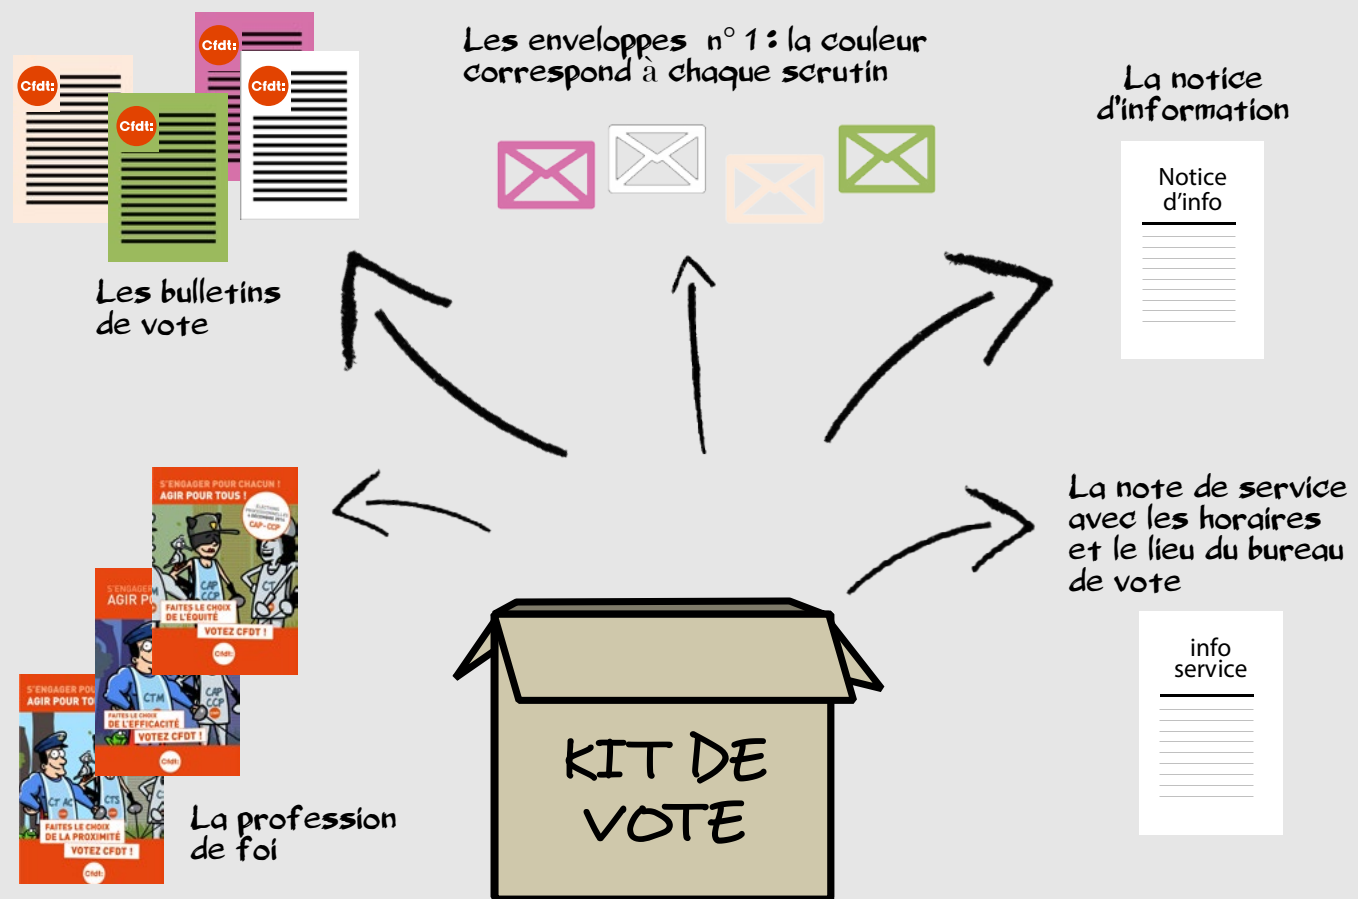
Cfdt:
Cfdt:
Cfdt:
Cfdt:

Les bulletins de vote

Les enveloppes n° 1 : la couleur correspond à chaque scrutin

La notice d'information

Notice d'info

S'ENGAGER POUR CHACUN ! AGIR POUR TOUS !
ÉLECTIONS PROFESSIONNELLES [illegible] CAP - CCP
CAP CCP
CT
FAITES LE CHOIX DE L'ÉQUITÉ
VOTEZ CFDT !
Cfdt:

S'ENGAGER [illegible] AGIR P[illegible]
CTM
CAP CCP
FAITES LE CHOIX DE L'EFFICACITÉ
VOTEZ CFDT !
Cfdt:

S'ENGAGER POU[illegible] AGIR POUR TO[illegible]
CT AC
CTS
FAITES LE CHOIX DE LA PROXIMITÉ
VOTEZ CFDT !
Cfdt:

La profession de foi

La note de service avec les horaires et le lieu du bureau de vote

info service

KIT DE VOTE